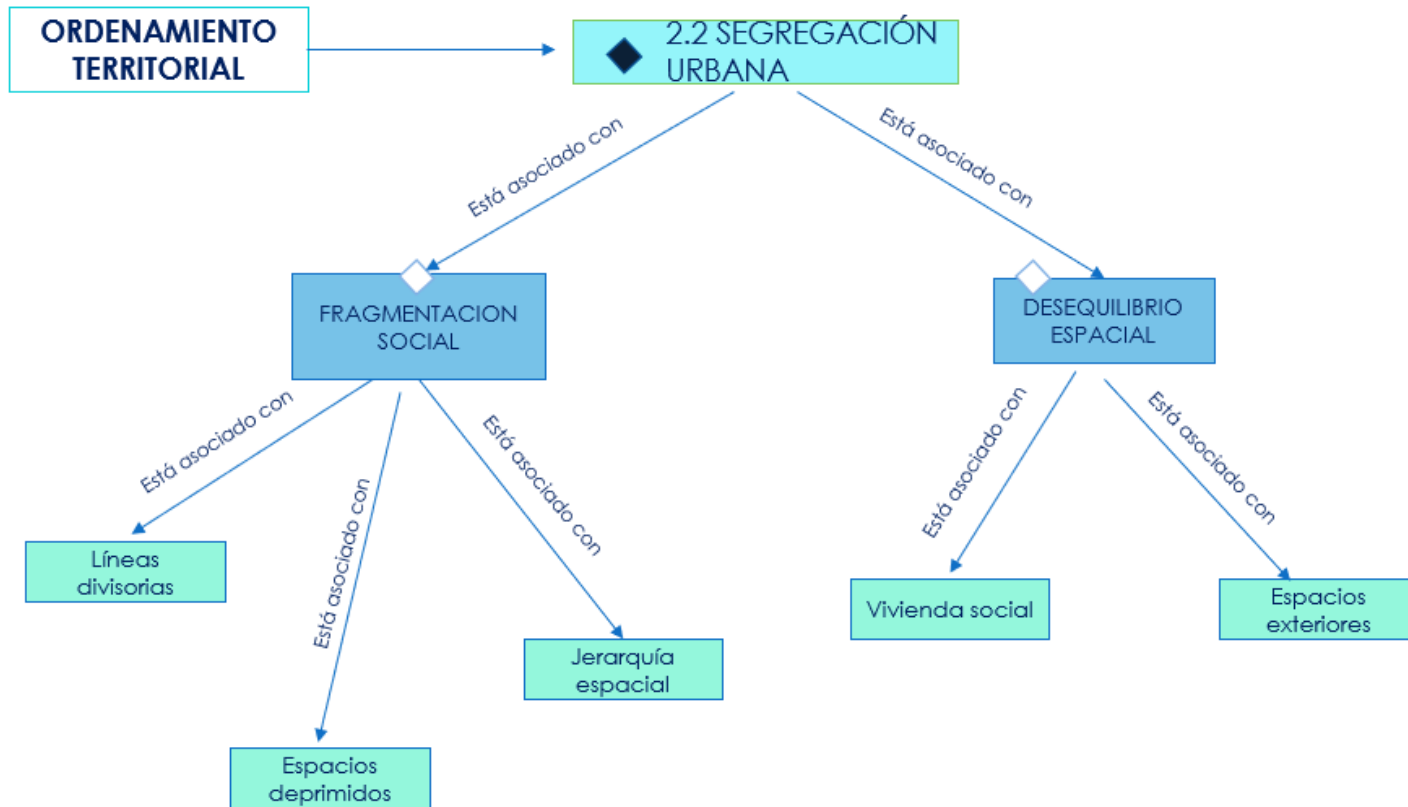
ORDENAMIENTO TERRITORIAL

2.2 SEGREGACIÓN URBANA

Está asociado con

Está asociado con

FRAGMENTACION SOCIAL

DESEQUILIBRIO ESPACIAL

Está asociado con

Está asociado con

Está asociado con

Está asociado con

Está asociado con

Líneas divisorias

Espacios deprimidos

Jerarquía espacial

Vivienda social

Espacios exteriores